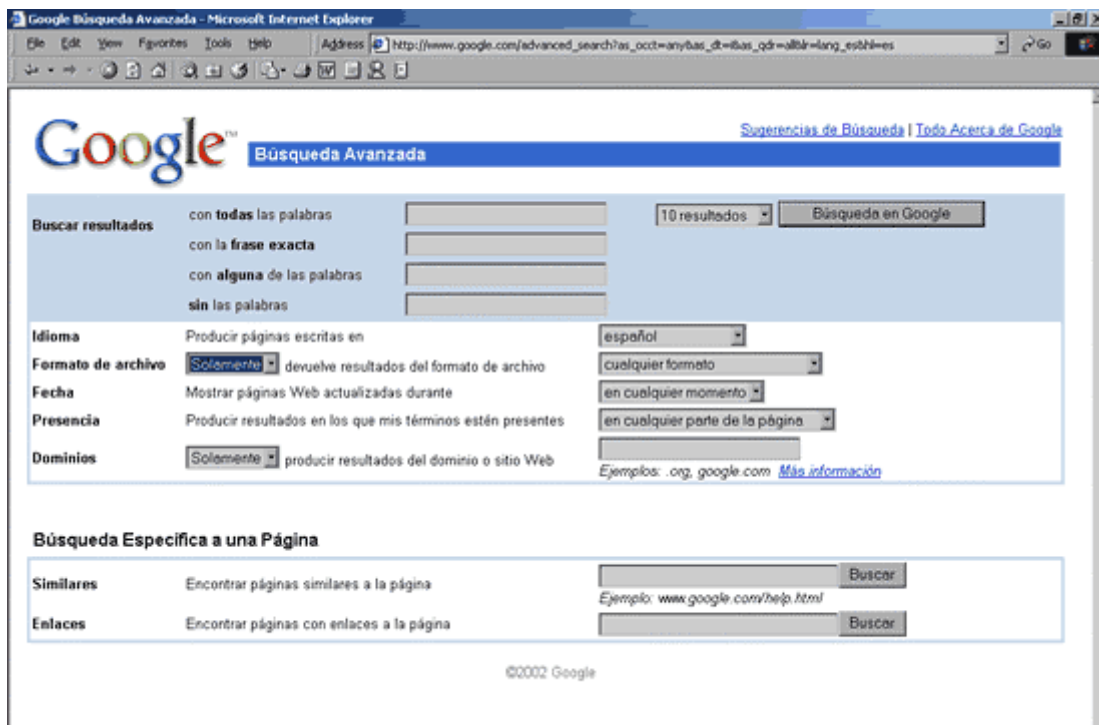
Google Búsqueda Avanzada - Microsoft Internet Explorer

File Edit View Favorites Tools Help Address http://www.google.com/advanced_search?as_occt=any&as_dt=i&as_qdr=all&lr=lang_es&hl=es Go

Google™ Búsqueda Avanzada

Sugerencias de Búsqueda | Todo Acerca de Google

Buscar resultados con todas las palabras
con la frase exacta
con alguna de las palabras
sin las palabras

10 resultados Búsqueda en Google

Idioma Producir páginas escritas en español
Formato de archivo Solamente devuelve resultados del formato de archivo cualquier formato
Fecha Mostrar páginas Web actualizadas durante en cualquier momento
Presencia Producir resultados en los que mis términos estén presentes en cualquier parte de la página
Dominios Solamente producir resultados del dominio o sitio Web
Ejemplos: .org, google.com Más información

Búsqueda Específica a una Página

Similares Encontrar páginas similares a la página Buscar
Ejemplo: www.google.com/help.html
Enlaces Encontrar páginas con enlaces a la página Buscar

©2002 Google